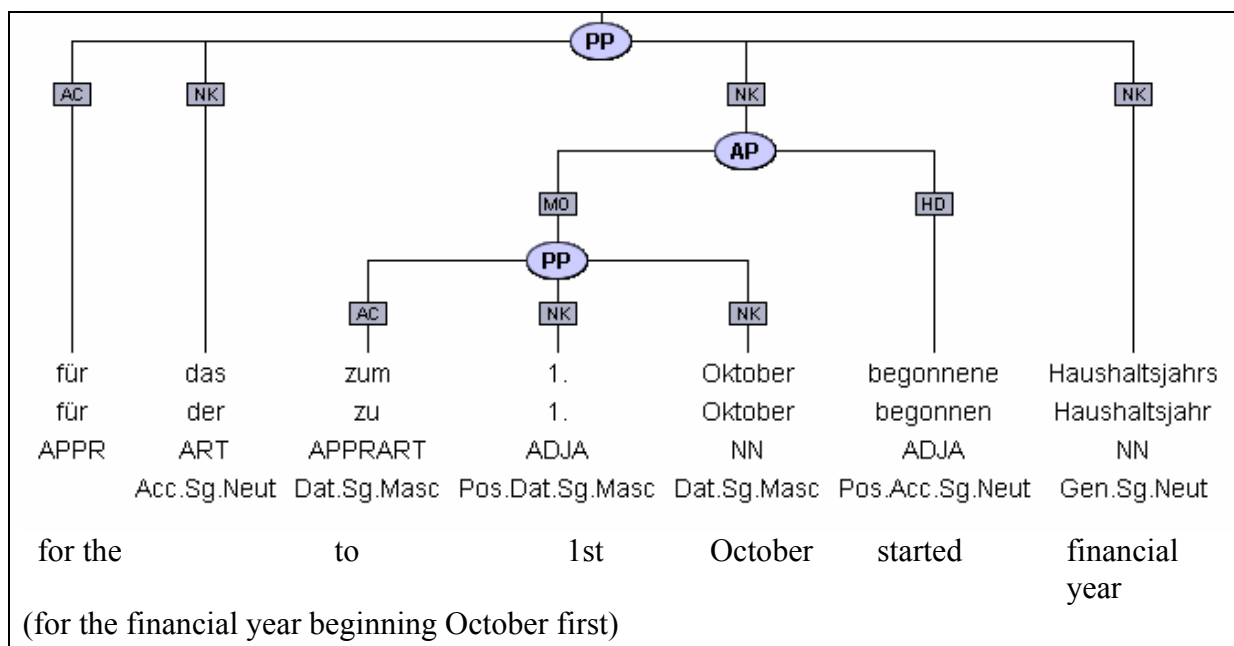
PP

AC NK NK NK

AP

MO HD

PP

AC NK NK

für das zum 1. Oktober begonnene Haushaltsjahrs
für der zu 1. Oktober begonnen Haushaltsjahr
APPR ART APPRART ADJA NN ADJA NN
Acc.Sg.Neut Dat.Sg.Masc Pos.Dat.Sg.Masc Dat.Sg.Masc Pos.Acc.Sg.Neut Gen.Sg.Neut

for the to 1st October started financial year

(for the financial year beginning October first)